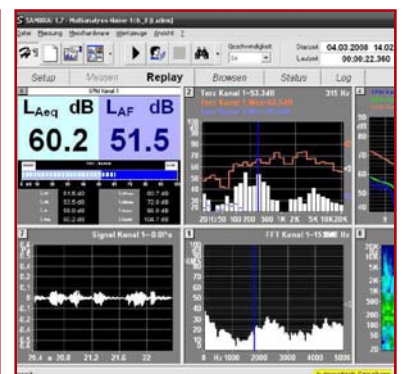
SAMURAI 1.7 - Multianalyse Meine 1 [3 admin]

Datei Messung Messhardware Werkzeuge Ansicht ?

Geschwindigkeit

1x

Startzeit 04.03.2008 14:02

Laufzeit 00:00:22.360

Setup Messen Replay Browsen Status Log

1 SPM Kanal 1

$L_{Aeq}$ dB

60.2

$L_{AF}$ dB

51.5

2 Terz Kanal 1—53.3dB 315 Hz

Terz Kanal 1 Max-63.0dB

100

90

80

70

60

50

40

30

20

10

20 31.50 100 200 500 1K 2K 5K 10K 20K

3 Signal Kanal 1—0.0Pa

20.4 s 20.8 21.2 21.6 22

5 FFT Kanal 1—15 Hz

0 Hz 1000 2000 3000 4000 5000

6

9